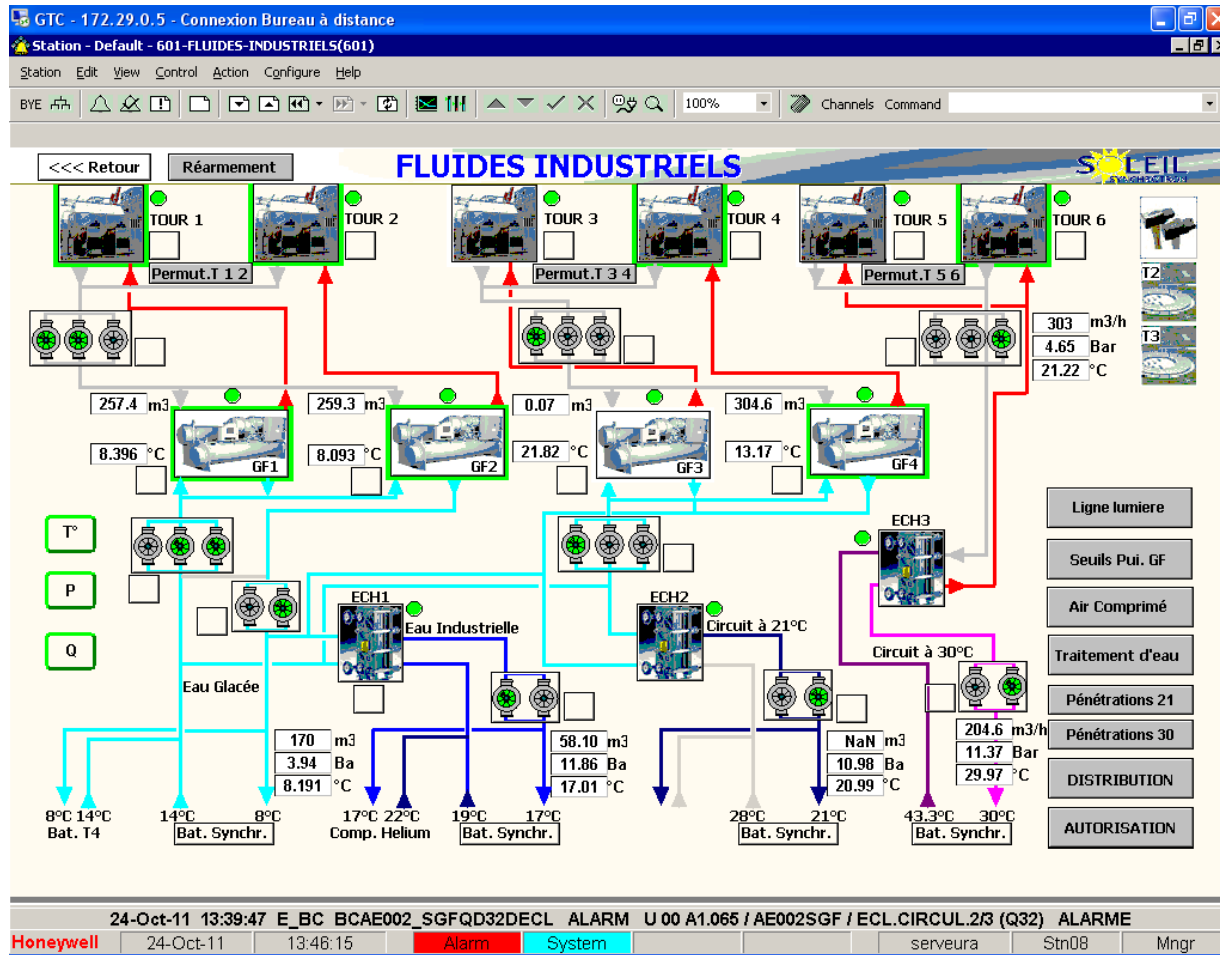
GTC - 172.29.0.5 - Connexion Bureau à distance
Station - Default - 601-FLUIDES-INDUSTRIELS(601)
Station Edit View Control Action Configure Help
BYE 100% Channels Command

<<< Retour
Réarmement
FLUIDES INDUSTRIELS
SOLEIL

TOUR 1
TOUR 2
Permut.T 1 2
TOUR 3
TOUR 4
Permut.T 3 4
TOUR 5
TOUR 6
Permut.T 5 6
T2
T3

303 m3/h
4.65 Bar
21.22 °C

257.4 m3
8.396 °C
GF1
259.3 m3
8.093 °C
GF2
0.07 m3
21.82 °C
GF3
304.6 m3
13.17 °C
GF4

T°
P
Q

ECH1
Eau Industrielle
ECH2
Circuit à 21°C
ECH3
Circuit à 30°C
Eau Glacée

170 m3
3.94 Ba
8.191 °C
58.10 m3
11.86 Ba
17.01 °C
NaN m3
10.98 Ba
20.99 °C
204.6 m3/h
11.37 Bar
29.97 °C

8°C 14°C
Bat. T4
14°C 8°C
Bat. Synchr.
17°C 22°C
Comp. Helium
19°C 17°C
Bat. Synchr.
28°C 21°C
Bat. Synchr.
43.3°C 30°C
Bat. Synchr.

Ligne lumiere
Seuils Pui. GF
Air Comprimé
Traitement d'eau
Pénétrations 21
Pénétrations 30
DISTRIBUTION
AUTORISATION

24-Oct-11 13:39:47 E_BC BCAE002_SGFQD32DECL ALARM U 00 A1.065 / AE002SGF / ECL.CIRCUL.2/3 (Q32) ALARME
Honeywell 24-Oct-11 13:46:15 Alarm System serveura Stn08 Mngr